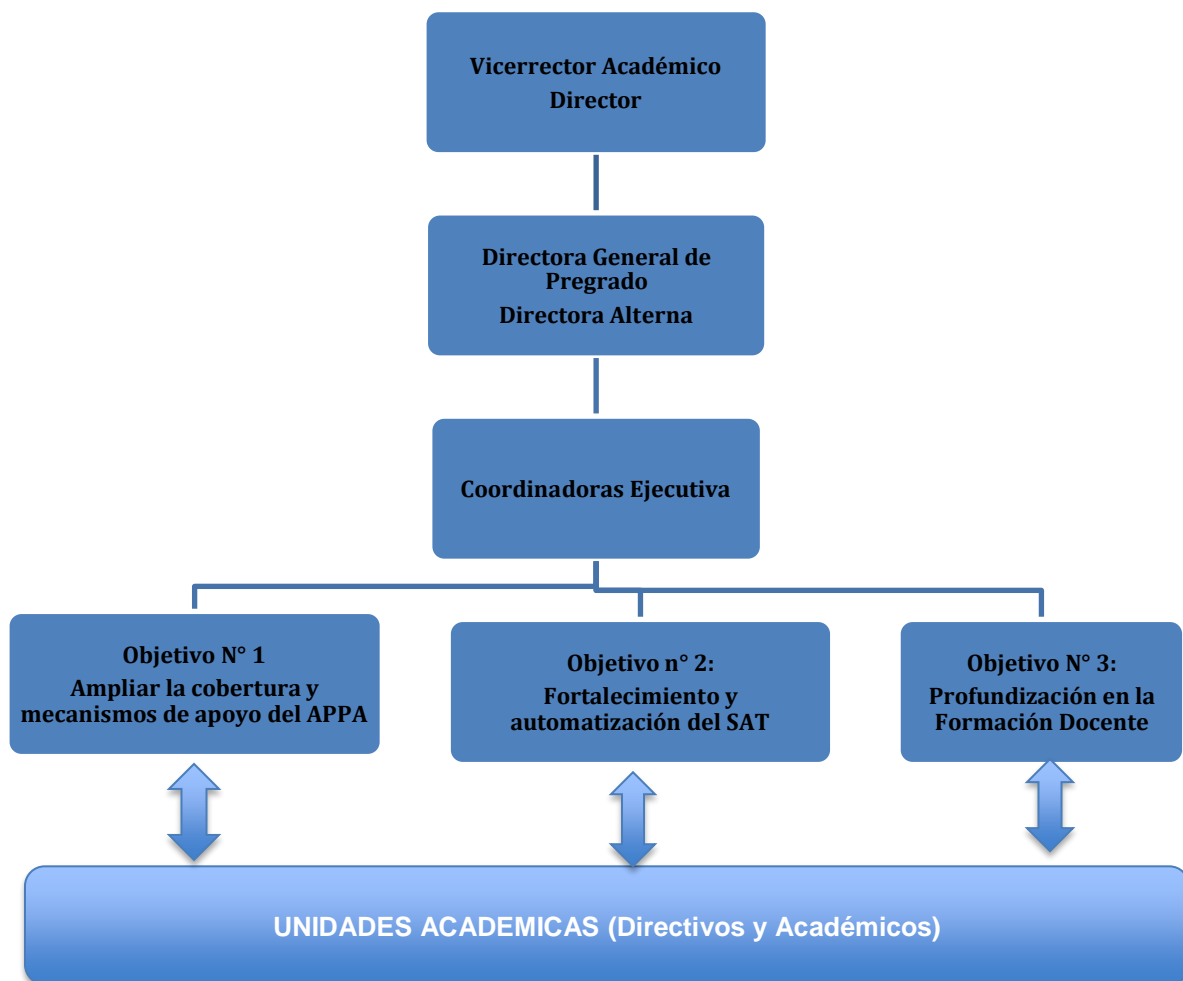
Vicerrector Académico
Director

Directora General de Pregrado
Directora Alterna

Coordinadoras Ejecutiva

Objetivo N° 1
Ampliar la cobertura y mecanismos de apoyo del APPA

Objetivo n° 2:
Fortalecimiento y automatización del SAT

Objetivo N° 3:
Profundización en la Formación Docente

UNIDADES ACADEMICAS (Directivos y Académicos)